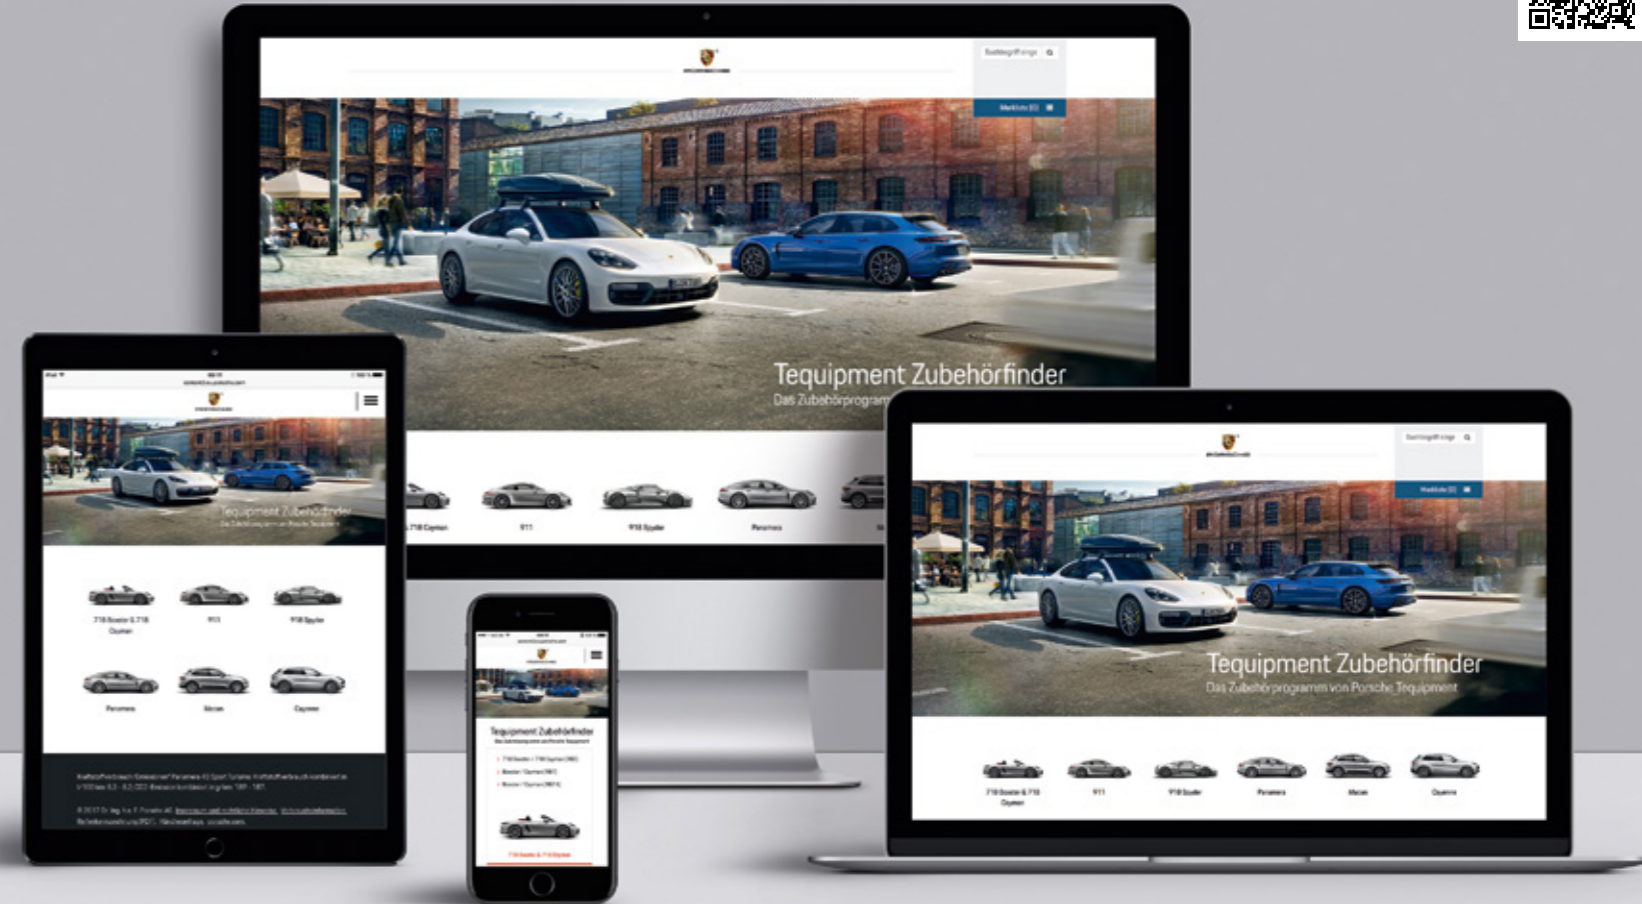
Tequipment Zubehörfinder
Das Zubehörprogram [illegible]

911

918 Spyder

Panamera

Tequipment Zubehörfinder
Das Zubehörprogramm von Porsche Tequipment

911

918 Spyder

Panamera

Macan

Cayenne

Tequipment Zubehörfinder

911

918 Spyder

Panamera

Macan

Cayenne

Tequipment Zubehörfinder